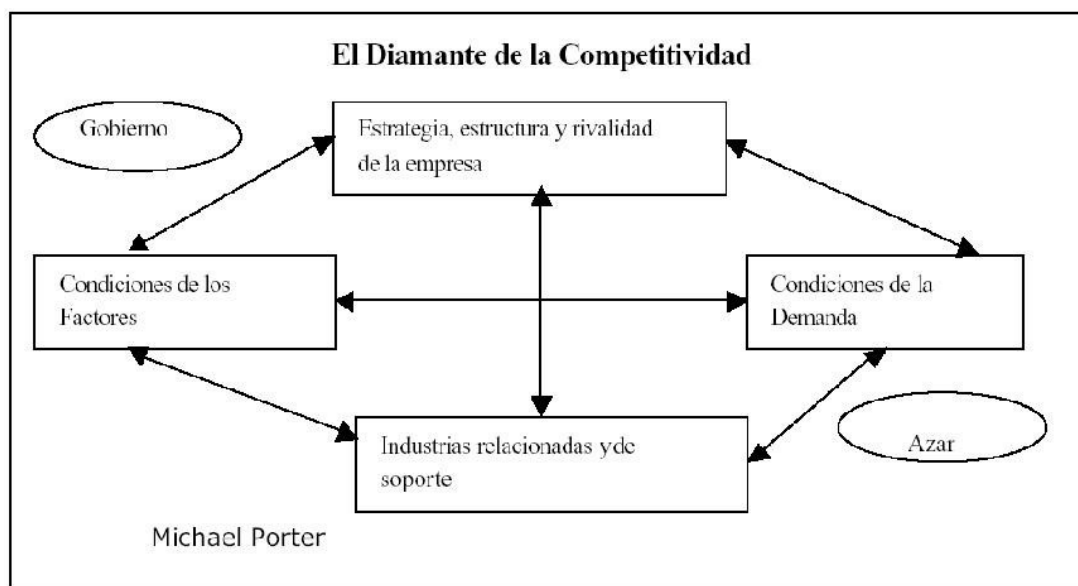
El Diamante de la Competitividad

Gobierno

Estrategia, estructura y rivalidad de la empresa

Condiciones de los Factores

Condiciones de la Demanda

Industrias relacionadas yde soporte

Azar

Michael Porter